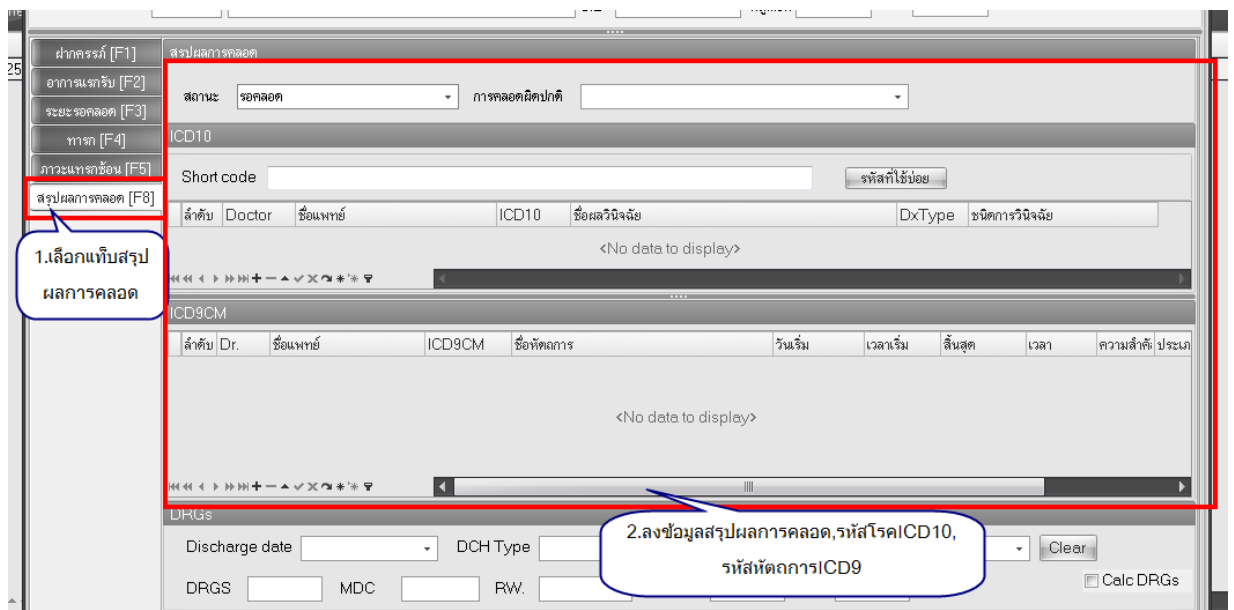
ฝากครรภ์ [F1]
อาการแรกรับ [F2]
ระยะรอคลอด [F3]
ทารก [F4]
ภาวะแทรกซ้อน [F5]
สรุปผลการคลอด [F8]

1.เลือกแท็บสรุปผลการคลอด

สรุปผลการคลอด

สถานะ รอคลอด การคลอดผิดปกติ

ICD10

Short code รหัสที่ใช้บ่อย

| ลำดับ | Doctor | ชื่อแพทย์ | ICD10 | ชื่อผลวินิจฉัย | DxType | ชนิดการวินิจฉัย |
|---|---|---|---|---|---|---|

<No data to display>

ICD9CM

| ลำดับ | Dr. | ชื่อแพทย์ | ICD9CM | ชื่อหัตถการ | วันเริ่ม | เวลาเริ่ม | สิ้นสุด | เวลา | ความสำคั | ประเภ |
|---|---|---|---|---|---|---|---|---|---|---|

<No data to display>

DRGs

Discharge date DCH Type Clear

DRGS MDC RW. Calc DRGs

2.ลงข้อมูลสรุปผลการคลอด,รหัสโรคICD10, รหัสหัตถการICD9